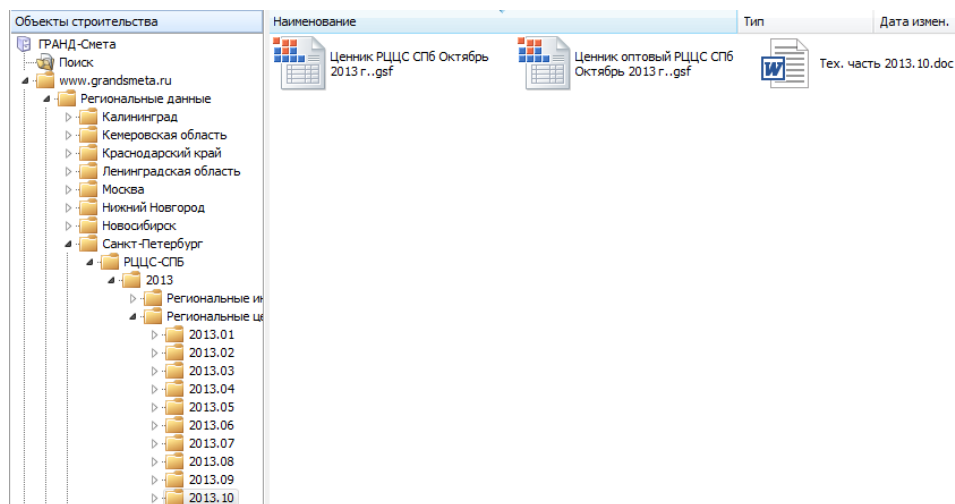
Объекты строительства

ГРАНД-Смета
Поиск
www.grandsmeta.ru
Региональные данные
Калининград
Кемеровская область
Краснодарский край
Ленинградская область
Москва
Нижний Новгород
Новосибирск
Санкт-Петербург
РЦЦС-СПБ
2013
Региональные и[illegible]
Региональные ц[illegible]
2013.01
2013.02
2013.03
2013.04
2013.05
2013.06
2013.07
2013.08
2013.09
2013.10

| Наименование | Тип | Дата измен. |
|---|---|---|

Ценник РЦЦС СПб Октябрь 2013 г..gsf
Ценник оптовый РЦЦС СПб Октябрь 2013 г..gsf
Тех. часть 2013.10.doc